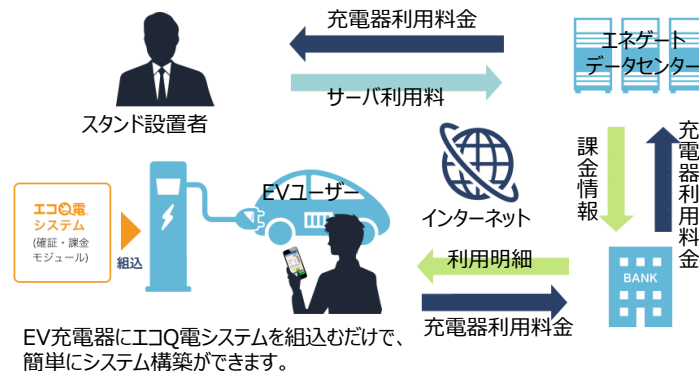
充電器利用料金

サーバ利用料

スタンド設置者

エネゲート
データセンター

課金情報

充電器利用料金

インターネット

エコQ電
システム
(確証・課金
モジュール)

組込

EVユーザー

利用明細

BANK

充電器利用料金

EV充電器にエコQ電システムを組込むだけで、簡単にシステム構築ができます。